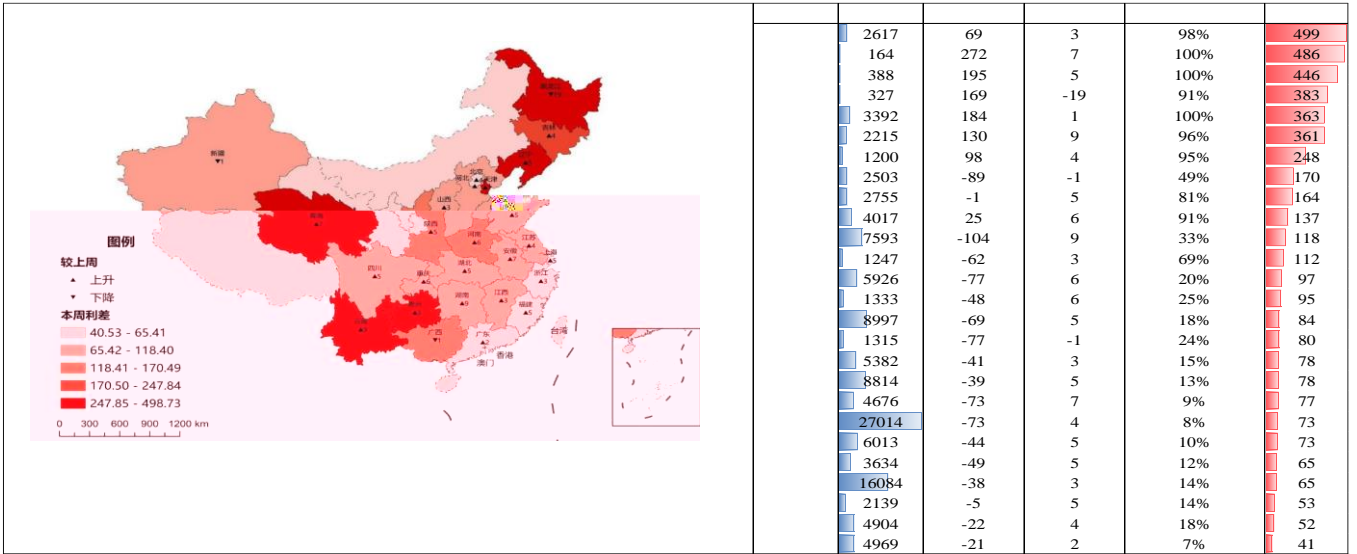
新疆
黑龙江
吉林
北京
天津
河北
山西
青海
陕西
河南
山东
江苏
安徽
上海
湖北
四川
重庆
浙江
湖南
江西
福建
贵州
云南
广西
广东
台湾
香港
澳门

图例
较上周
上升
下降
本周利差
40.53 - 65.41
65.42 - 118.40
118.41 - 170.49
170.50 - 247.84
247.85 - 498.73
0 300 600 900 1200 km

| | | | | | |
|---|---|---|---|---|---|
| | 2617 | 69 | 3 | 98% | 499 |
| | 164 | 272 | 7 | 100% | 486 |
| | 388 | 195 | 5 | 100% | 446 |
| | 327 | 169 | -19 | 91% | 383 |
| | 3392 | 184 | 1 | 100% | 363 |
| | 2215 | 130 | 9 | 96% | 361 |
| | 1200 | 98 | 4 | 95% | 248 |
| | 2503 | -89 | -1 | 49% | 170 |
| | 2755 | -1 | 5 | 81% | 164 |
| | 4017 | 25 | 6 | 91% | 137 |
| | 7593 | -104 | 9 | 33% | 118 |
| | 1247 | -62 | 3 | 69% | 112 |
| | 5926 | -77 | 6 | 20% | 97 |
| | 1333 | -48 | 6 | 25% | 95 |
| | 8997 | -69 | 5 | 18% | 84 |
| | 1315 | -77 | -1 | 24% | 80 |
| | 5382 | -41 | 3 | 15% | 78 |
| | 8814 | -39 | 5 | 13% | 78 |
| | 4676 | -73 | 7 | 9% | 77 |
| | 27014 | -73 | 4 | 8% | 73 |
| | 6013 | -44 | 5 | 10% | 73 |
| | 3634 | -49 | 5 | 12% | 65 |
| | 16084 | -38 | 3 | 14% | 65 |
| | 2139 | -5 | 5 | 14% | 53 |
| | 4904 | -22 | 4 | 18% | 52 |
| | 4969 | -21 | 2 | 7% | 41 |